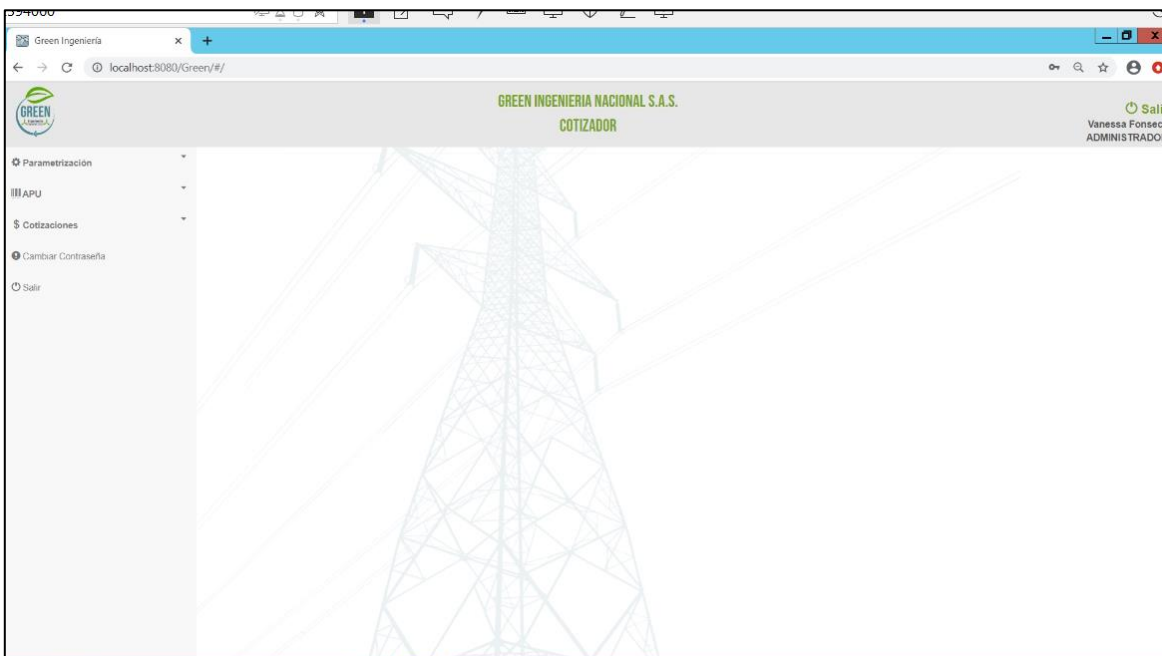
594000

Green Ingeniería ×

localhost:8080/Green/#/

GREEN

GREEN INGENIERIA NACIONAL S.A.S.
COTIZADOR

Sali
Vanessa Fonsec
ADMINISTRADO

Parametrización

APU

$ Cotizaciones

Cambiar Contraseña

Salir